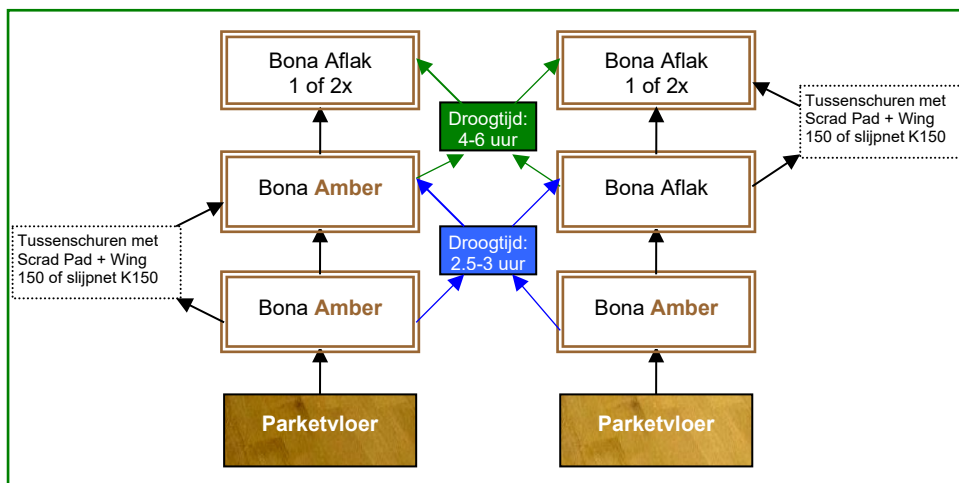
Bona Aflak
1 of 2x

Bona Aflak
1 of 2x

Tussenschuren met Scrad Pad + Wing 150 of slijpnet K150

Droogtijd:
4-6 uur

Bona Amber

Bona Aflak

Tussenschuren met Scrad Pad + Wing 150 of slijpnet K150

Droogtijd:
2.5-3 uur

Bona Amber

Bona Amber

Parketvloer

Parketvloer